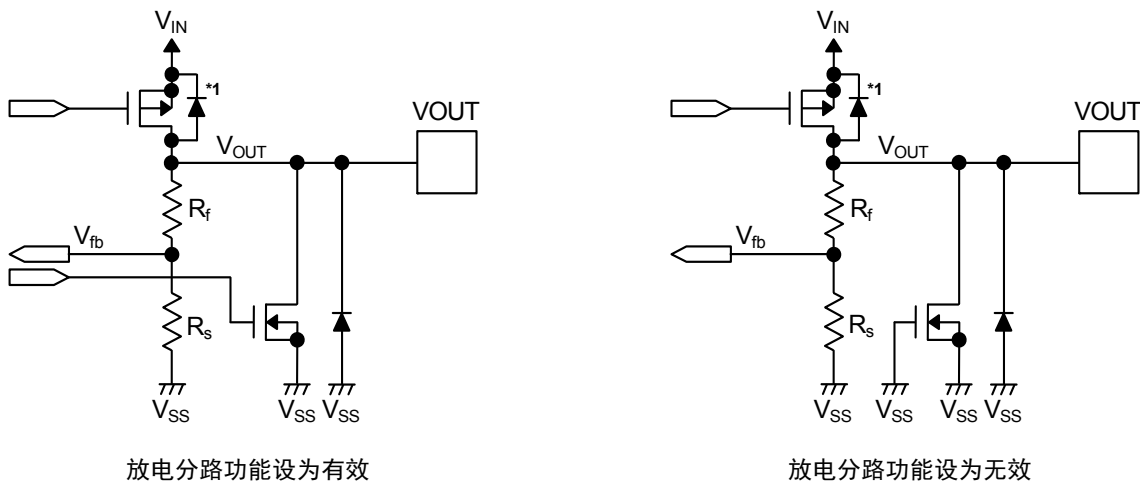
$V_{IN}$
*1
VOUT
$V_{OUT}$
$R_f$
$V_{fb}$
$R_s$
$V_{SS}$ $V_{SS}$ $V_{SS}$

放电分路功能设为有效

$V_{IN}$
*1
VOUT
$V_{OUT}$
$R_f$
$V_{fb}$
$R_s$
$V_{SS}$ $V_{SS}$ $V_{SS}$ $V_{SS}$

放电分路功能设为无效